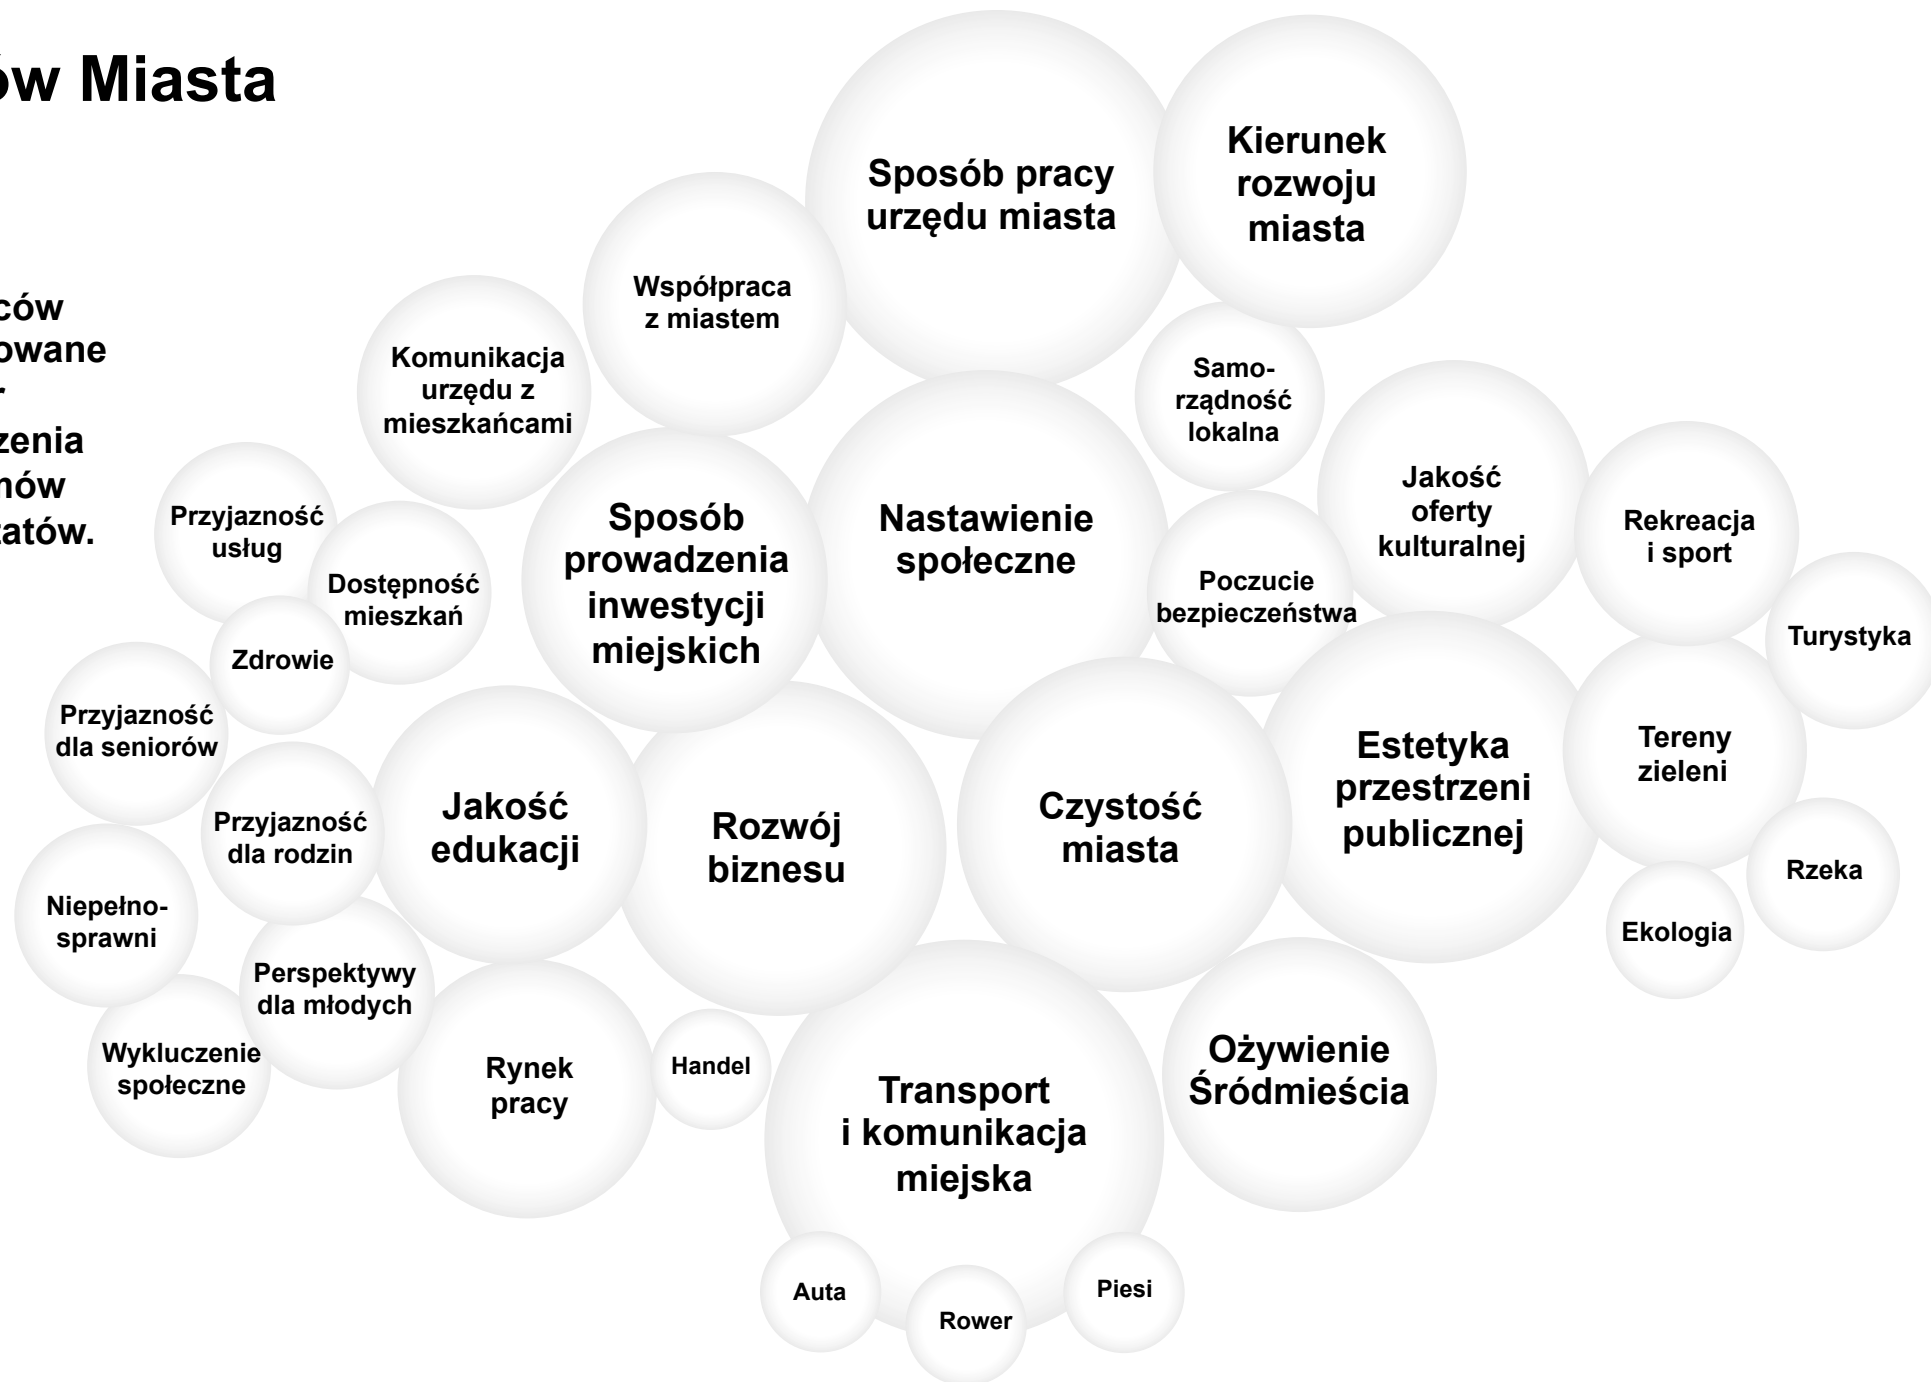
ów Miasta

ców
owane
-
zenia
nów
atów.

Sposób pracy urzędu miasta

Kierunek rozwoju miasta

Współpraca z miastem

Komunikacja urzędu z mieszkańcami

Samo-rządność lokalna

Jakość oferty kulturalnej

Przyjazność usług

Sposób prowadzenia inwestycji miejskich

Nastawienie społeczne

Rekreacja i sport

Dostępność mieszkań

Poczucie bezpieczeństwa

Turystyka

Zdrowie

Przyjazność dla seniorów

Tereny zieleni

Estetyka przestrzeni publicznej

Jakość edukacji

Rozwój biznesu

Czystość miasta

Przyjazność dla rodzin

Rzeka

Niepełno-sprawni

Ekologia

Perspektywy dla młodych

Wykluczenie społeczne

Rynek pracy

Handel

Transport i komunikacja miejska

Ożywienie Śródmieścia

Auta

Piesi

Rower